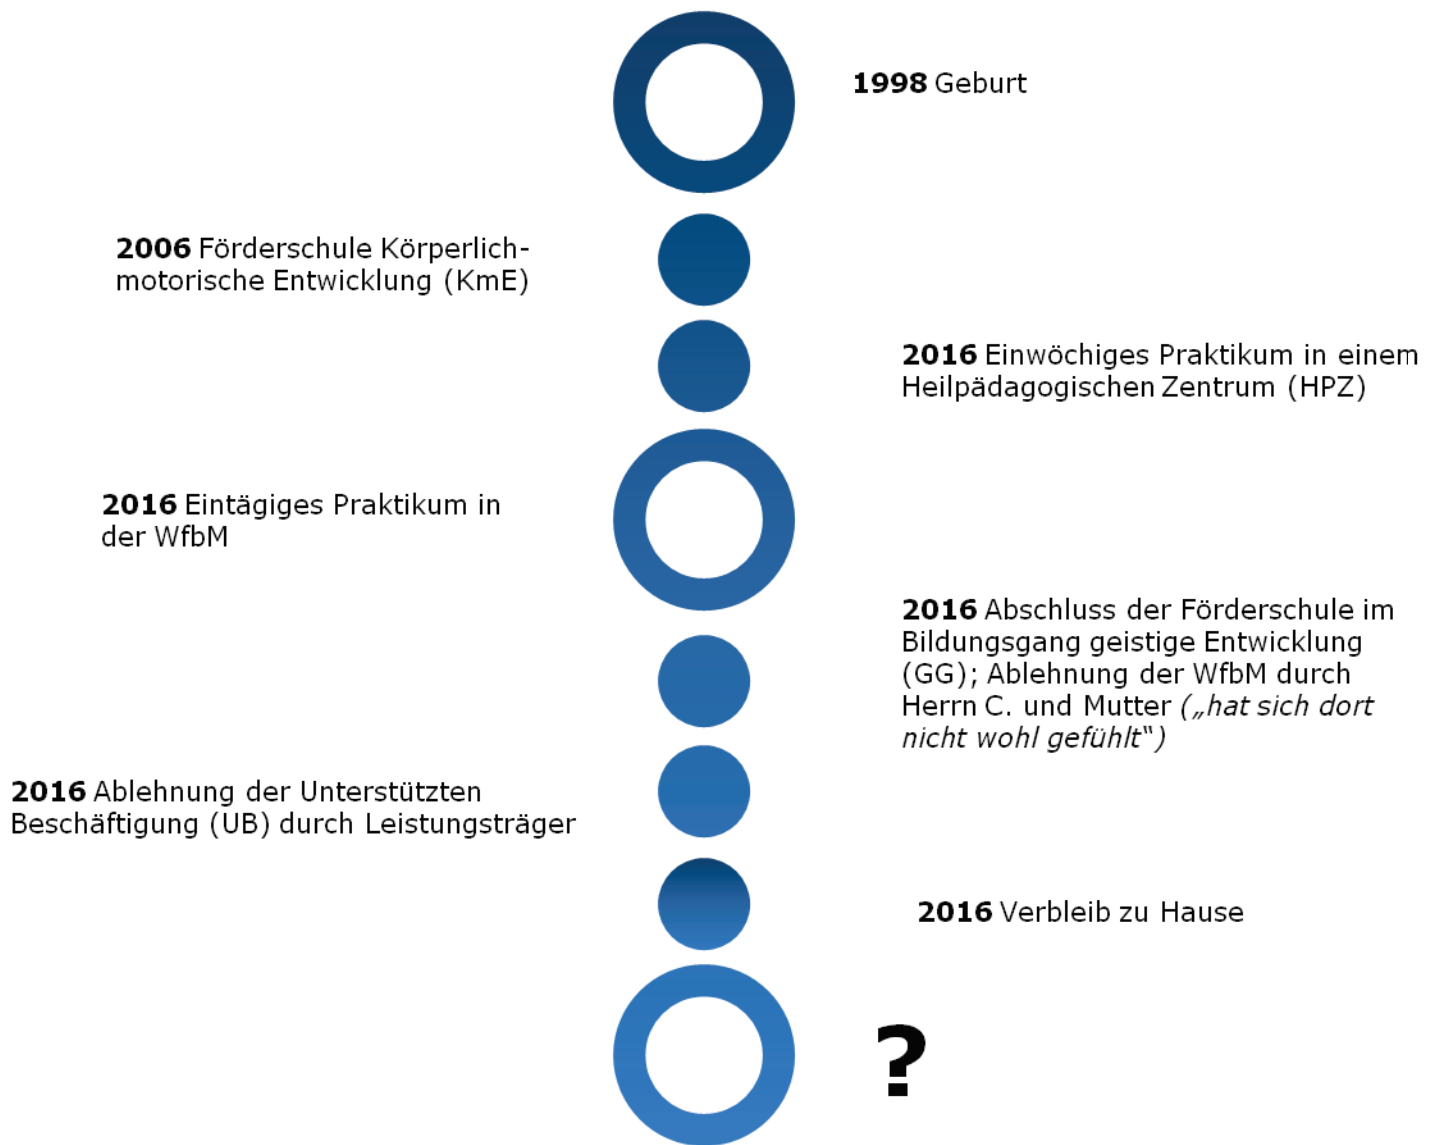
**1998** Geburt

**2006** Förderschule Körperlich-motorische Entwicklung (KmE)

**2016** Einwöchiges Praktikum in einem Heilpädagogischen Zentrum (HPZ)

**2016** Eintägiges Praktikum in der WfbM

**2016** Abschluss der Förderschule im Bildungsgang geistige Entwicklung (GG); Ablehnung der WfbM durch Herrn C. und Mutter *(„hat sich dort nicht wohl gefühlt“)*

**2016** Ablehnung der Unterstützten Beschäftigung (UB) durch Leistungsträger

**2016** Verbleib zu Hause

**?**